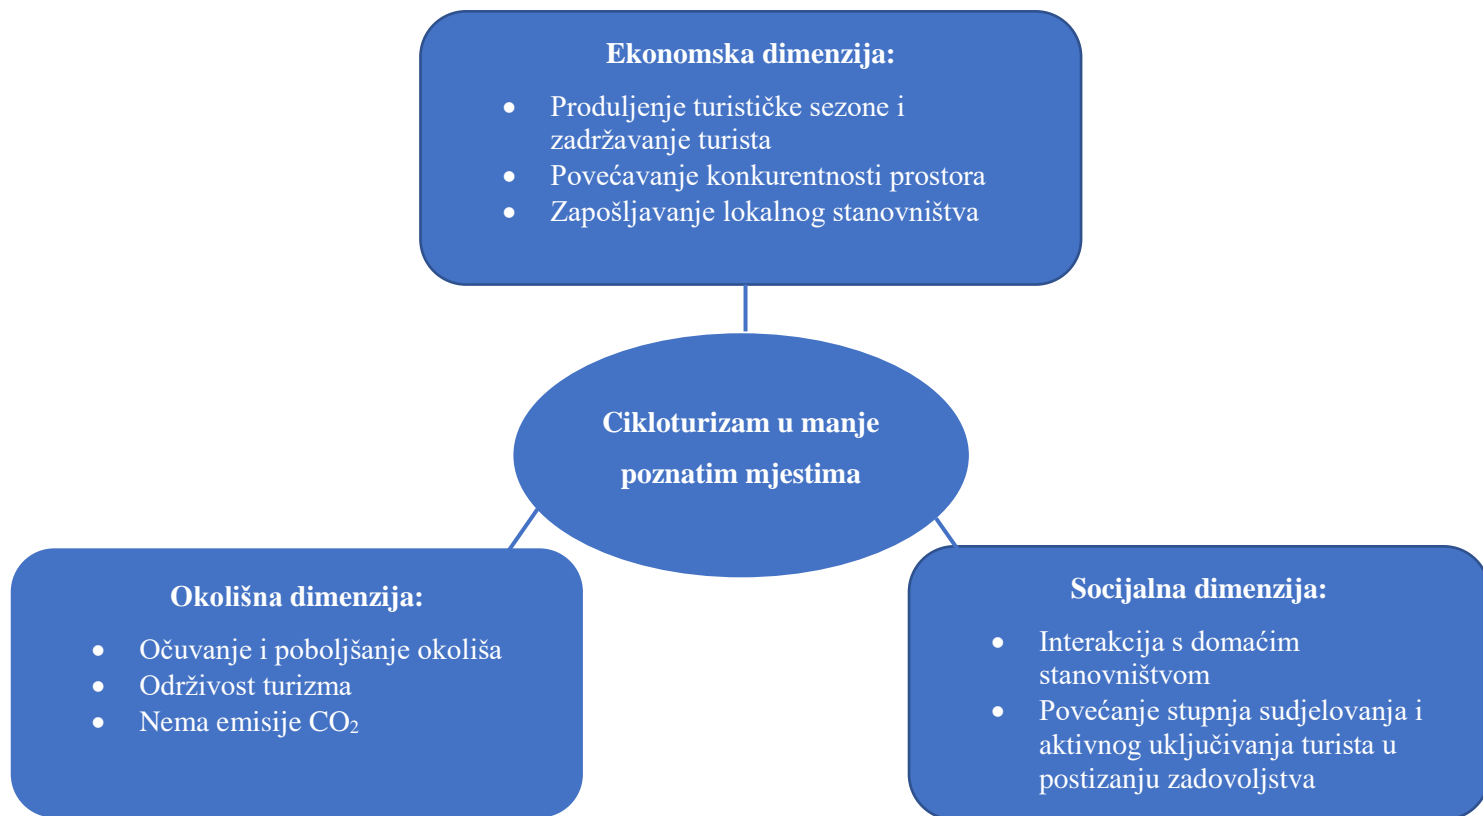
Ekonomska dimenzija:

- Produljenje turističke sezone i zadržavanje turista
- Povećavanje konkurentnosti prostora
- Zapošljavanje lokalnog stanovništva

Cikloturizam u manje poznatim mjestima

Okolišna dimenzija:

- Očuvanje i poboljšanje okoliša
- Održivost turizma
- Nema emisije $CO_2$

Socijalna dimenzija:

- Interakcija s domaćim stanovništvom
- Povećanje stupnja sudjelovanja i aktivnog uključivanja turista u postizanju zadovoljstva